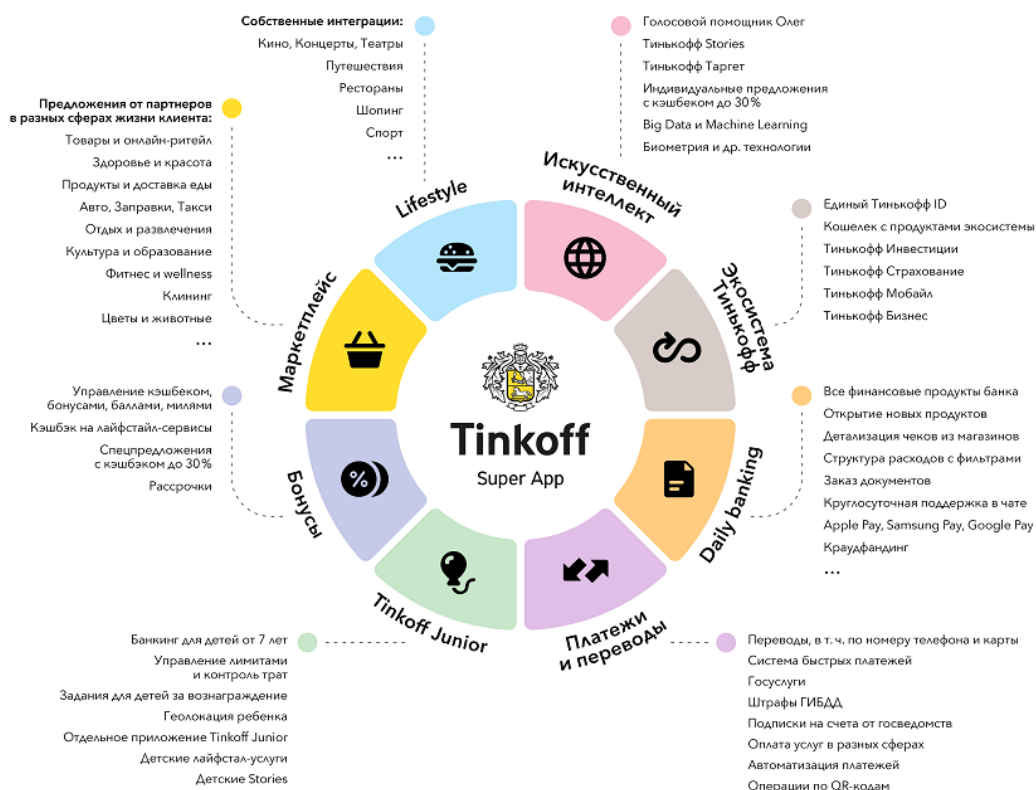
Собственные интеграции:
Кино, Концерты, Театры
Путешествия
Рестораны
Шопинг
Спорт
...

Голосовой помощник Олег
Тинькофф Stories
Тинькофф Таргет
Индивидуальные предложения с кэшбеком до 30%
Big Data и Machine Learning
Биометрия и др. технологии

Предложения от партнеров в разных сферах жизни клиента:
Товары и онлайн-ритейл
Здоровье и красота
Продукты и доставка еды
Авто, Заправки, Такси
Отдых и развлечения
Культура и образование
Фитнес и wellness
Клининг
Цветы и животные
...

Единый Тинькофф ID
Кошелек с продуктами экосистемы
Тинькофф Инвестиции
Тинькофф Страхование
Тинькофф Мобайл
Тинькофф Бизнес

Lifestyle
Искусственный интеллект
Экосистема Тинькофф
Маркетплейс
Бонусы
Tinkoff Junior
Платежи и переводы
Daily banking

Tinkoff
Super App

Управление кэшбеком, бонусами, баллами, милями
Кэшбэк на лайфстайл-сервисы
Спецпредложения с кэшбэком до 30%
Рассрочки

Все финансовые продукты банка
Открытие новых продуктов
Детализация чеков из магазинов
Структура расходов с фильтрами
Заказ документов
Круглосуточная поддержка в чате
Apple Pay, Samsung Pay, Google Pay
Краудфандинг
...

Банкинг для детей от 7 лет
Управление лимитами и контроль трат
Задания для детей за вознаграждение
Геолокация ребенка
Отдельное приложение Tinkoff Junior
Детские лайфстайл-услуги
Детские Stories

Переводы, в т. ч. по номеру телефона и карты
Система быстрых платежей
Госуслуги
Штрафы ГИБДД
Подписки на счета от госведомств
Оплата услуг в разных сферах
Автоматизация платежей
Операции по QR-кодам